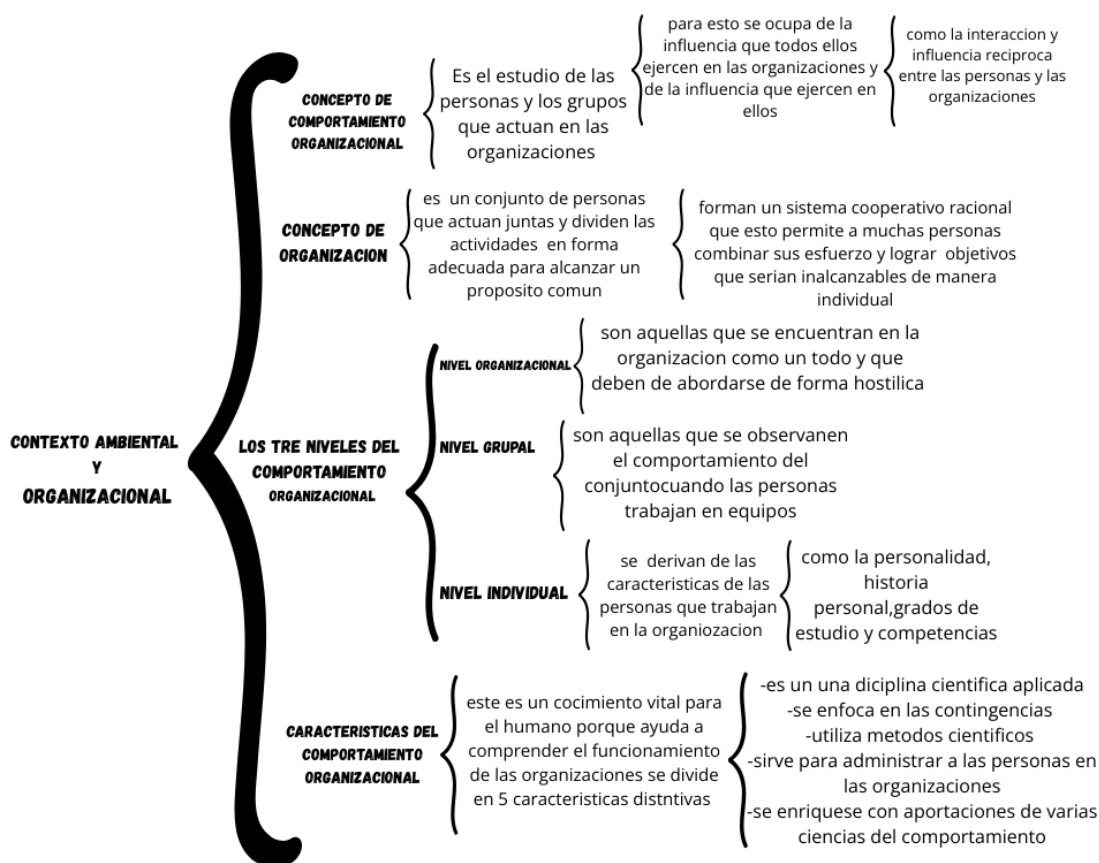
CONTEXTO AMBIENTAL Y ORGANIZACIONAL

CONCEPTO DE COMPORTAMIENTO ORGANIZACIONAL

Es el estudio de las personas y los grupos que actuan en las organizaciones

para esto se ocupa de la influencia que todos ellos ejercen en las organizaciones y de la influencia que ejercen en ellos

como la interaccion y influencia reciproca entre las personas y las organizaciones

CONCEPTO DE ORGANIZACION

es un conjunto de personas que actuan juntas y dividen las actividades en forma adecuada para alcanzar un proposito comun

forman un sistema cooperativo racional que esto permite a muchas personas combinar sus esfuerzo y lograr objetivos que serian inalcanzables de manera individual

LOS TRE NIVELES DEL COMPORTAMIENTO ORGANIZACIONAL

NIVEL ORGANIZACIONAL

son aquellas que se encuentran en la organizacion como un todo y que deben de abordarse de forma hostilica

NIVEL GRUPAL

son aquellas que se observanen el comportamiento del conjuntocuando las personas trabajan en equipos

NIVEL INDIVIDUAL

se derivan de las caracteristicas de las personas que trabajan en la organiozacion

como la personalidad, historia personal,grados de estudio y competencias

CARACTERISTICAS DEL COMPORTAMIENTO ORGANIZACIONAL

este es un cocimiento vital para el humano porque ayuda a comprender el funcionamiento de las organizaciones se divide en 5 caracteristicas distntivas

-es un una diciplina cientifica aplicada
-se enfoca en las contingencias
-utiliza metodos cientificos
-sirve para administrar a las personas en las organizaciones
-se enriquese con aportaciones de varias ciencias del comportamiento